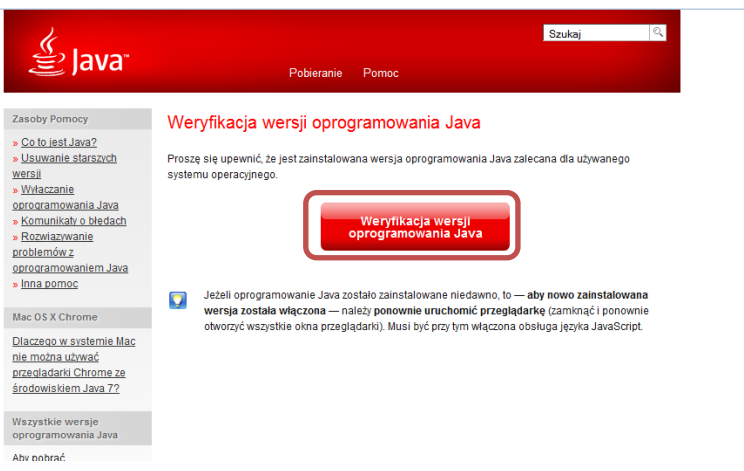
Java™

Szukaj

Pobieranie Pomoc

Zasoby Pomocy

» Co to jest Java?
» Usuwanie starszych wersji
» Wyłączanie oprogramowania Java
» Komunikaty o błędach
» Rozwiązywanie problemów z oprogramowaniem Java
» Inna pomoc

Mac OS X Chrome

Dlaczego w systemie Mac nie można używać przeglądarki Chrome ze środowiskiem Java 7?

Wszystkie wersje oprogramowania Java

Aby pobrać

Weryfikacja wersji oprogramowania Java

Proszę się upewnić, że jest zainstalowana wersja oprogramowania Java zalecana dla używanego systemu operacyjnego.

Weryfikacja wersji oprogramowania Java

Jeżeli oprogramowanie Java zostało zainstalowane niedawno, to — aby nowo zainstalowana wersja została włączona — należy ponownie uruchomić przeglądarkę (zamknąć i ponownie otworzyć wszystkie okna przeglądarki). Musi być przy tym włączona obsługa języka JavaScript.